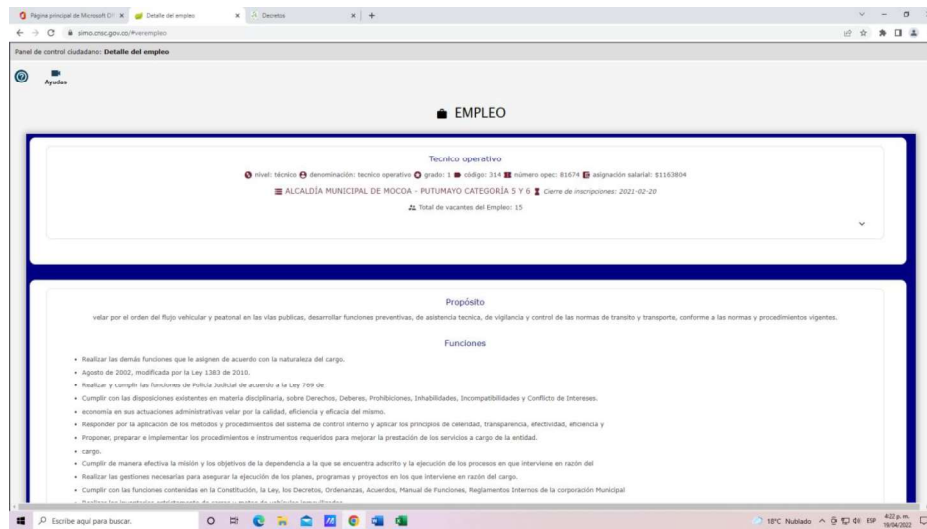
Página principal de Microsoft Of × | Detalle del empleo × | Decretos × | +

simo.cnsc.gov.co/#verempleo

Panel de control ciudadano: Detalle del empleo

Ayudas

EMPLEO

Tecnico operativo

nivel: técnico denominación: tecnico operativo grado: 1 código: 314 número opec: 81674 asignación salarial: $1163804

ALCALDÍA MUNICIPAL DE MOCOA - PUTUMAYO CATEGORÍA 5 Y 6 Cierre de inscripciones: 2021-02-20

Total de vacantes del Empleo: 15

Propósito

velar por el orden del flujo vehicular y peatonal en las vias publicas, desarrollar funciones preventivas, de asistencia tecnica, de vigilancia y de control de las normas de transito y transporte, conforme a las normas y procedimientos vigentes.

Funciones

- Realizar las demás funciones que le asignen de acuerdo con la naturaleza del cargo.
- Agosto de 2002, modificada por la Ley 1383 de 2010.
- Realizar y cumplir las funciones de Policia Judicial de acuerdo a la Ley 769 de
- Cumplir con las disposiciones existentes en materia disciplinaria, sobre Derechos, Deberes, Prohibiciones, Inhabilidades, Incompatibilidades y Conflicto de Intereses.
- economía en sus actuaciones administrativas velar por la calidad, eficiencia y eficacia del mismo.
- Responder por la aplicación de los metodos y procedimientos del sistema de control interno y aplicar los principios de celeridad, transparencia, efectividad, eficiencia y
- Proponer, preparar e implementar los procedimientos e instrumentos requeridos para mejorar la prestación de los servicios a cargo de la entidad.
- cargo.
- Cumplir de manera efectiva la misión y los objetivos de la dependencia a la que se encuentra adscrito y la ejecución de los procesos en que interviene en razón del
- Realizar las gestiones necesarias para asegurar la ejecución de los planes, programas y proyectos en los que interviene en razón del cargo.
- Cumplir con las funciones contenidas en la Constitución, la Ley, los Decretos, Ordenanzas, Acuerdos, Manual de Funciones, Reglamentos Internos de la corporación Municipal
- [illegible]

Escribe aquí para buscar.

18°C Nublado ESP 4:22 p. m. 19/04/2022